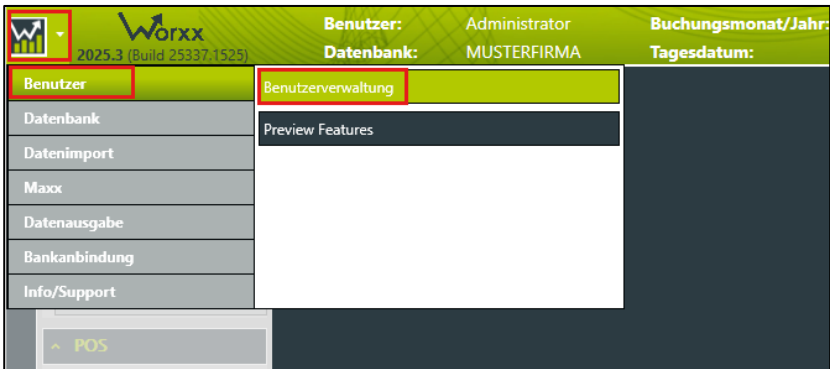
Worxx
2025.3 (Build 25337.1525)
Benutzer: Administrator
Datenbank: MUSTERFIRMA
Buchungsmonat/Jahr:
Tagesdatum:

Benutzer
Datenbank
Datenimport
Maxx
Datenausgabe
Bankanbindung
Info/Support

Benutzerverwaltung
Preview Features

POS